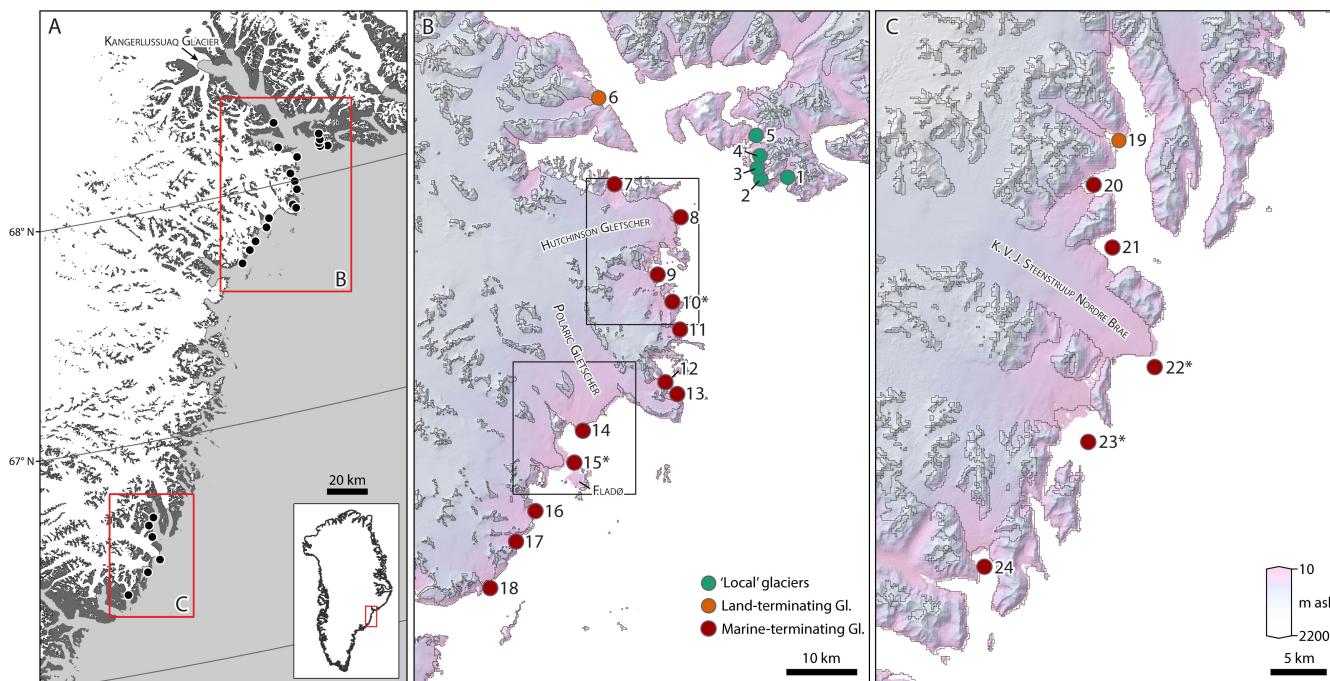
A

Kangerlussuaq Glacier

68° N

67° N

B

C

20 km

B

6

5

4

3

1

2

7

8

Hutchinson Gletscher

9

10*

11

Polaric Gletscher

12

13

14

15*

Fladø

16

17

18

'Local' glaciers

Land-terminating Gl.

Marine-terminating Gl.

10 km

C

19

20

21

K. V. J. Steenstruup Nordre Brae

22*

23*

24

10

m asl

2200

5 km